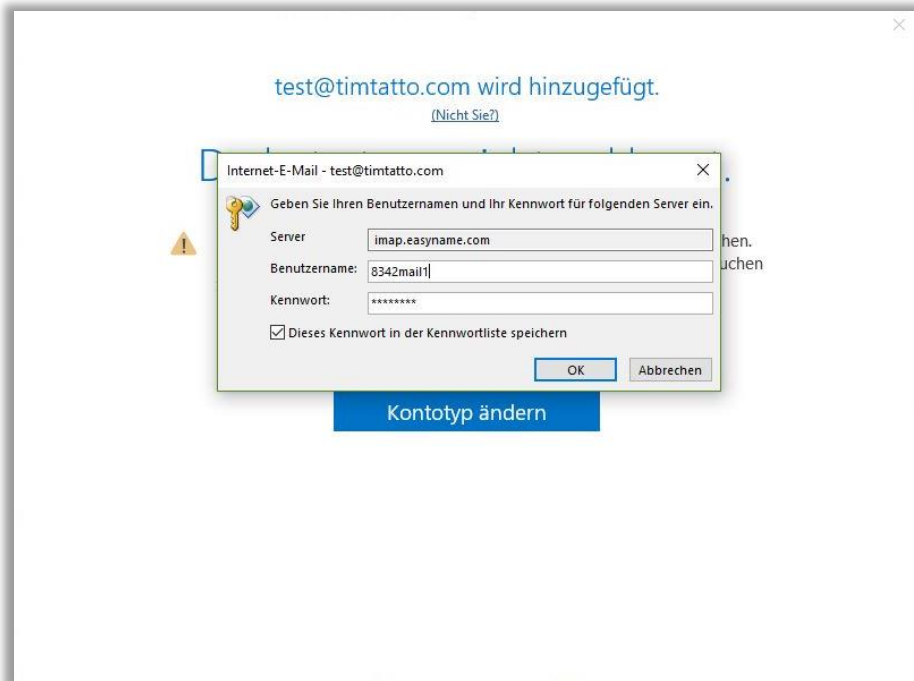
test@timtatto.com wird hinzugefügt.
(Nicht Sie?)

Internet-E-Mail - test@timtatto.com

Geben Sie Ihren Benutzernamen und Ihr Kennwort für folgenden Server ein.

Server: imap.easyname.com

Benutzername: 8342mail1

Kennwort: ********

Dieses Kennwort in der Kennwortliste speichern

OK

Abbrechen

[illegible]hen.
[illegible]uchen

Kontotyp ändern